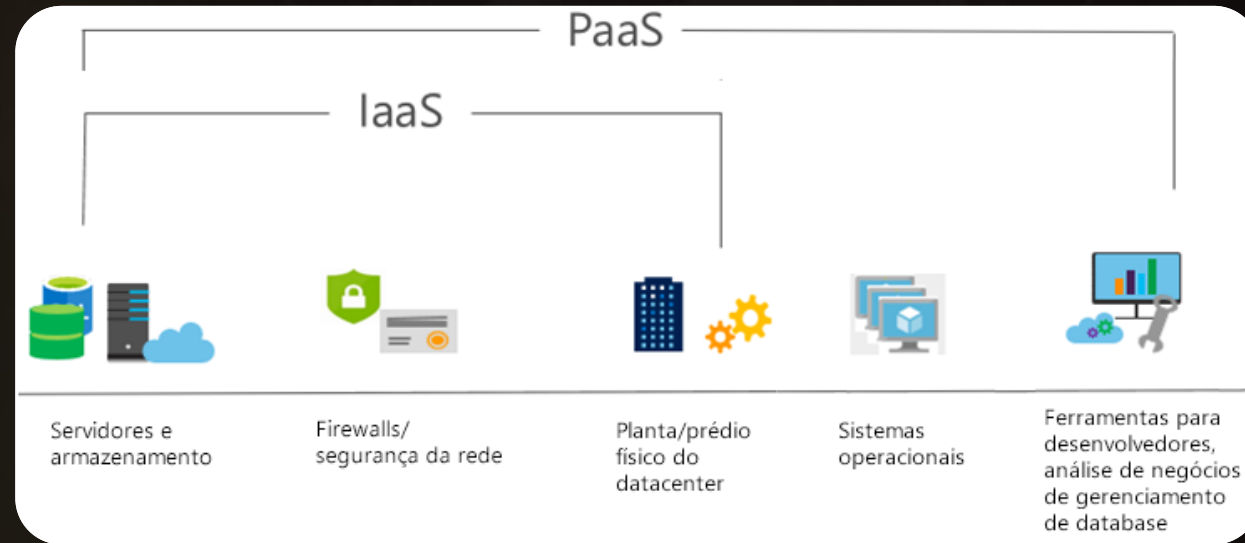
PaaS

IaaS

Servidores e armazenamento

Firewalls/ segurança da rede

Planta/prédio físico do datacenter

Sistemas operacionais

Ferramentas para desenvolvedores, análise de negócios de gerenciamento de database